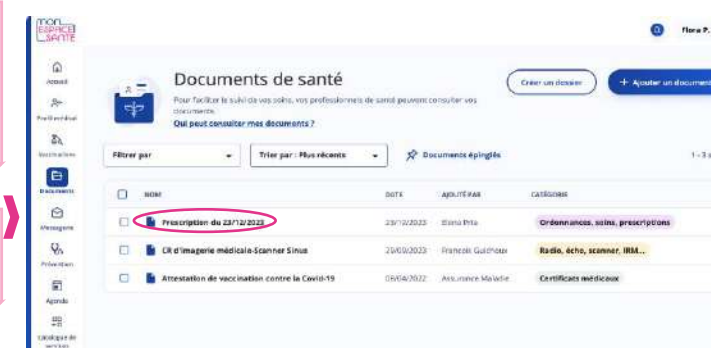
mon ESPACE SANTÉ

Flora P.

Accueil
Profil médical
Vaccinations
Documents
Messagerie
Prévention
Agenda
Catalogue de services

Documents de santé

Pour faciliter le suivi de vos soins, vos professionnels de santé peuvent consulter vos documents.
Qui peut consulter mes documents ?

Créer un dossier
+ Ajouter un document

Filtrer par
Trier par : Plus récents
Documents épinglés
1 - 3

| | NOM | DATE | AJOUTÉ PAR | CATÉGORIE |
|---|---|---|---|---|
| | Prescription du 23/12/2023 | 23/12/2023 | Elena Pita | Ordonnances, soins, prescriptions |
| | CR d'imagerie médicale-Scanner Sinus | 20/09/2023 | Francois Guichoux | Radio, écho, scanner, IRM... |
| | Attestation de vaccination contre la Covid-19 | 06/04/2022 | Assurance Maladie | Certificats médicaux |